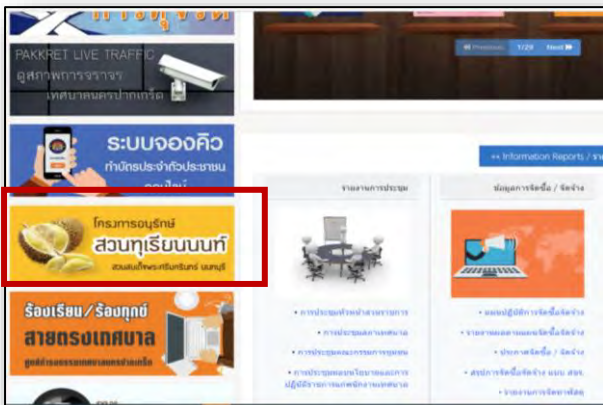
PAKKRET LIVE TRAFFIC
ดูสภาพการจราจร
เทศบาลนครปากเกร็ด

ระบบจองคิว
ทำบัตรประจำตัวประชาชน
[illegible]

โครงการอนุรักษ์
สวนทุเรียนนนท์
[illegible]

ร้องเรียน/ร้องทุกข์
สายตรงเทศบาล
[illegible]

Previous 1/29 Next

Information Reports / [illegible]

รายงานการประชุม

ข้อมูลการจัดซื้อ / จัดจ้าง

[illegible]
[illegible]
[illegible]
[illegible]

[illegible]
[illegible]
ประกาศจัดซื้อ / จัดจ้าง
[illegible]
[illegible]